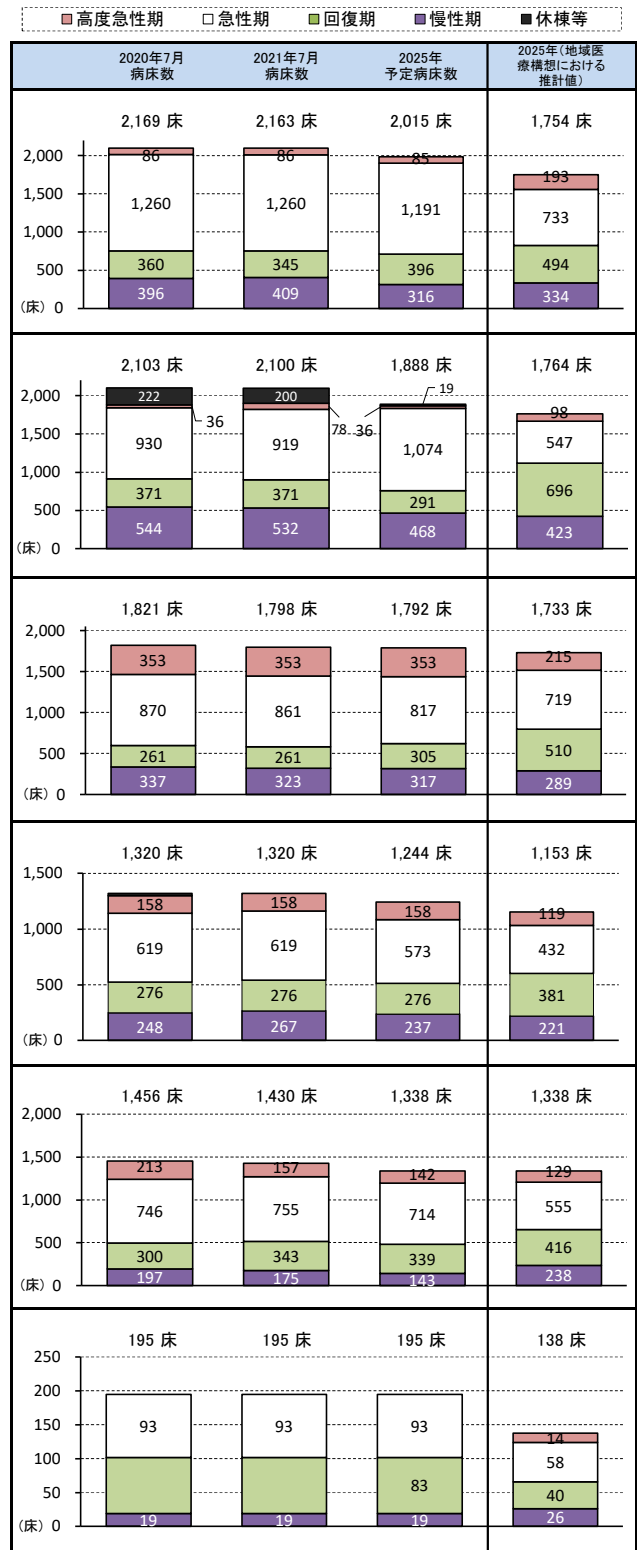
■高度急性期 □急性期 ■回復期 ■慢性期 ■休棟等

| 2020年7月病床数 | 2021年7月病床数 | 2025年予定病床数 | 2025年（地域医療構想における推計値） |
|---|---|---|---|

2,169 床 2,163 床 2,015 床 1,754 床
2,000 1,500 1,000 500 （床）0
86 1,260 360 396
86 1,260 345 409
85 1,191 396 316
193 733 494 334

2,103 床 2,100 床 1,888 床 1,764 床
2,000 1,500 1,000 500 （床）0
222 36 930 371 544
200 78 919 371 532
19 36 1,074 291 468
98 547 696 423

1,821 床 1,798 床 1,792 床 1,733 床
2,000 1,500 1,000 500 （床）0
353 870 261 337
353 861 261 323
353 817 305 317
215 719 510 289

1,320 床 1,320 床 1,244 床 1,153 床
1,500 1,000 500 （床）0
158 619 276 248
158 619 276 267
158 573 276 237
119 432 381 221

1,456 床 1,430 床 1,338 床 1,338 床
2,000 1,500 1,000 500 （床）0
213 746 300 197
157 755 343 175
142 714 339 143
129 555 416 238

195 床 195 床 195 床 138 床
250 200 150 100 50 （床）0
93 19
93 19
93 83 19
14 58 40 26